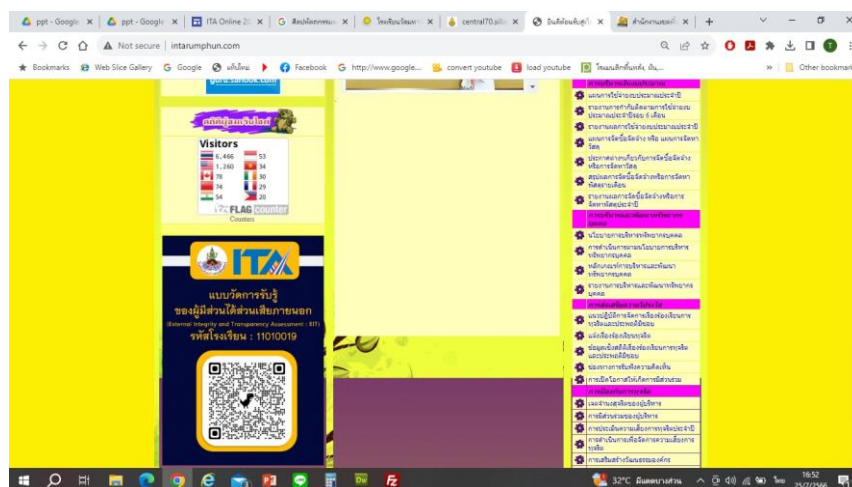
ppt - Google × | ppt - Google × | ITA Online 2( × | สื่อปลอดภัย × | โรงเรียนวัดอ × | central70.sil × | อินทิรัมพันธุ์ × | สำนักงานเขตพื้ × | +

Not secure | intarumphun.com

Bookmarks | Web Slice Gallery | Google | แก้เนื้อเพ | Facebook | http://www.google.... | convert youtube | load youtube | โหมดเล็กที่แท่ง มีน... | » | Other bookmarks

Visitors
6,466 | 53
1,260 | 34
78 | 30
74 | 29
54 | 20
FLAG counter

ITA
แบบวัดการรับรู้
ของผู้มีส่วนได้ส่วนเสียภายนอก
(External Integrity and Transparency Assessment : EIT)
รหัสโรงเรียน : 11010019

แผนการใช้จ่ายงบประมาณประจำปี
รายงานการกำกับติดตามการใช้จ่ายงบประมาณประจำปีรอบ 6 เดือน
รายงานผลการใช้จ่ายงบประมาณประจำปี
แผนการจัดซื้อจัดจ้าง หรือ แผนการจัดหาพัสดุ
ประกาศต่างๆเกี่ยวกับการจัดซื้อจัดจ้างหรือการจัดหาพัสดุ
สรุปผลการจัดซื้อจัดจ้างหรือการจัดหาพัสดุรายเดือน
รายงานผลการจัดซื้อจัดจ้างหรือการจัดหาพัสดุประจำปี
นโยบายการบริหารทรัพยากรบุคคล
การดำเนินการตามนโยบายการบริหารทรัพยากรบุคคล
หลักเกณฑ์การบริหารและพัฒนาทรัพยากรบุคคล
รายงานการบริหารและพัฒนาทรัพยากรบุคคล
แนวปฏิบัติการจัดการเรื่องร้องเรียนการทุจริตและประพฤติมิชอบ
ช่องทางแจ้งเรื่องร้องเรียนการทุจริต
ข้อมูลเชิงสถิติเรื่องร้องเรียนการทุจริตและประพฤติมิชอบ
ช่องทางการรับฟังความคิดเห็น
การเปิดโอกาสให้เกิดการมีส่วนร่วม
เจตจำนงสุจริตของผู้บริหาร
การมีส่วนร่วมของผู้บริหาร
การประเมินความเสี่ยงการทุจริตประจำปี
การดำเนินการเพื่อจัดการความเสี่ยงการทุจริต
การเสริมสร้างวัฒนธรรมองค์กร

32°C มีแดดบางส่วน 16:52 25/7/2566